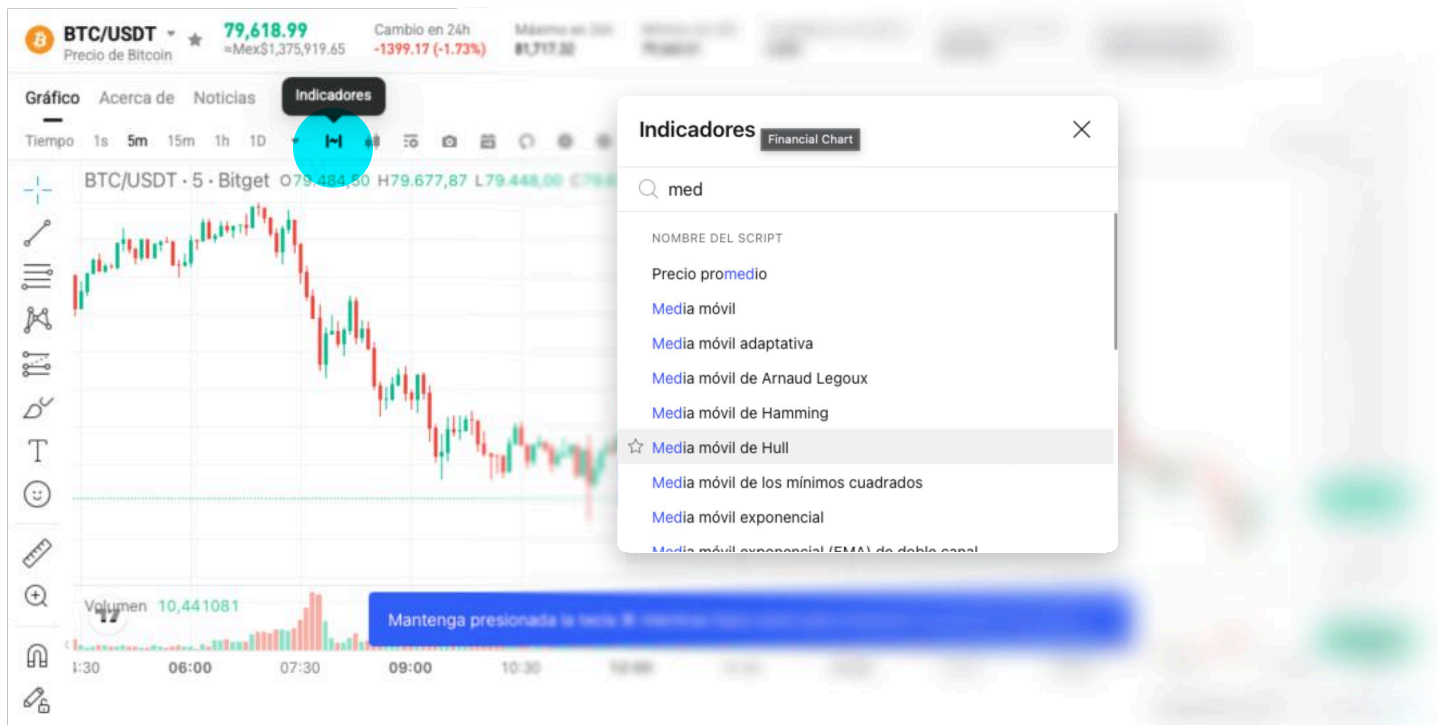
BTC/USDT
Precio de Bitcoin
79,618.99
≈Mex$1,375,919.65
Cambio en 24h
-1399.17 (-1.73%)
Máximo en 24h
81,717.32
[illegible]

Gráfico Acerca de Noticias
Indicadores
Tiempo 1s 5m 15m 1h 1D

BTC/USDT · 5 · Bitget O79.484,50 H79.677,87 L79.448,00

Indicadores
Financial Chart
med
NOMBRE DEL SCRIPT
Precio promedio
Media móvil
Media móvil adaptativa
Media móvil de Arnaud Legoux
Media móvil de Hamming
Media móvil de Hull
Media móvil de los mínimos cuadrados
Media móvil exponencial
Media móvil exponencial (EMA) de doble canal

Volumen 10,441081
Mantenga presionada la tecla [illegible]
4:30 06:00 07:30 09:00 10:30